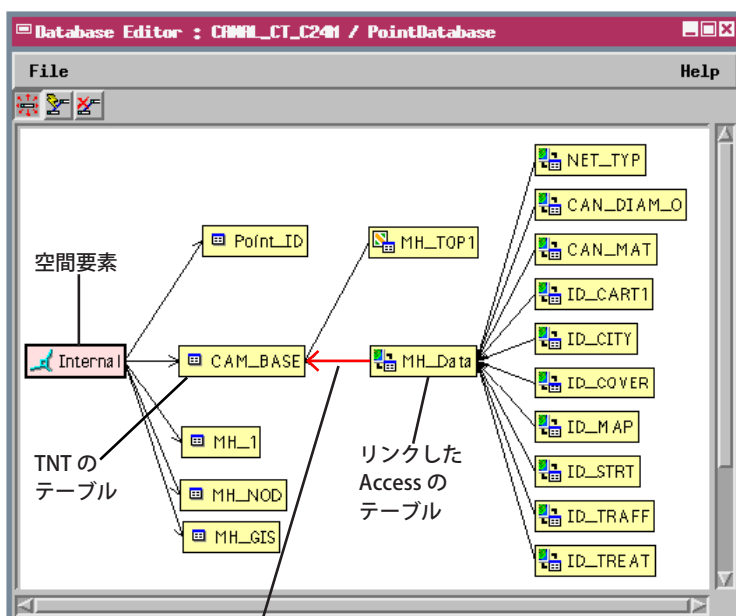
Database Editor : CAMAL_CT_C24M / PointDatabase

File

Help

空間要素

Internal

Point_ID

CAM_BASE

MH_1

MH_NOD

MH_GIS

MH_TOP1

MH_Data

NET_TYP

CAN_DIAM_O

CAN_MAT

ID_CART1

ID_CITY

ID_COVER

ID_MAP

ID_STRT

ID_TRAFF

ID_TREAT

TNT の
テーブル

リンクした
Access の
テーブル